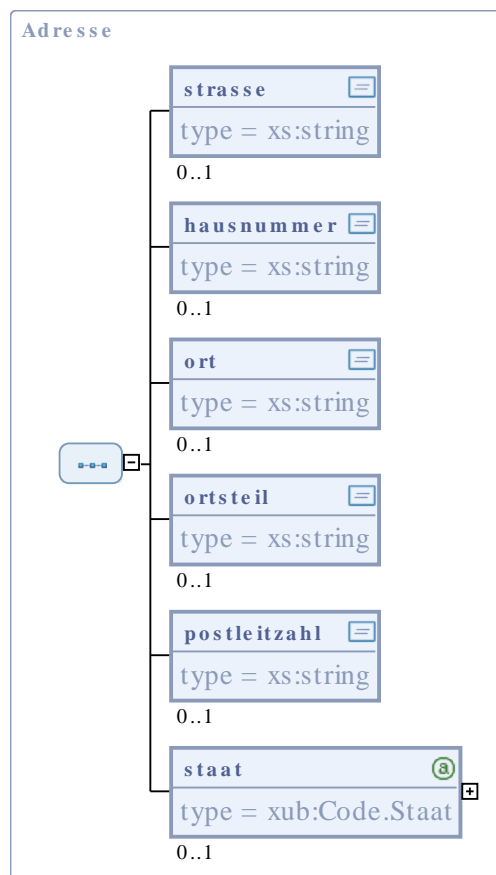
Adresse

strasse
type = xs:string
0..1

hausnummer
type = xs:string
0..1

ort
type = xs:string
0..1

ortsteil
type = xs:string
0..1

postleitzahl
type = xs:string
0..1

staat
type = xub:Code.Staat
0..1